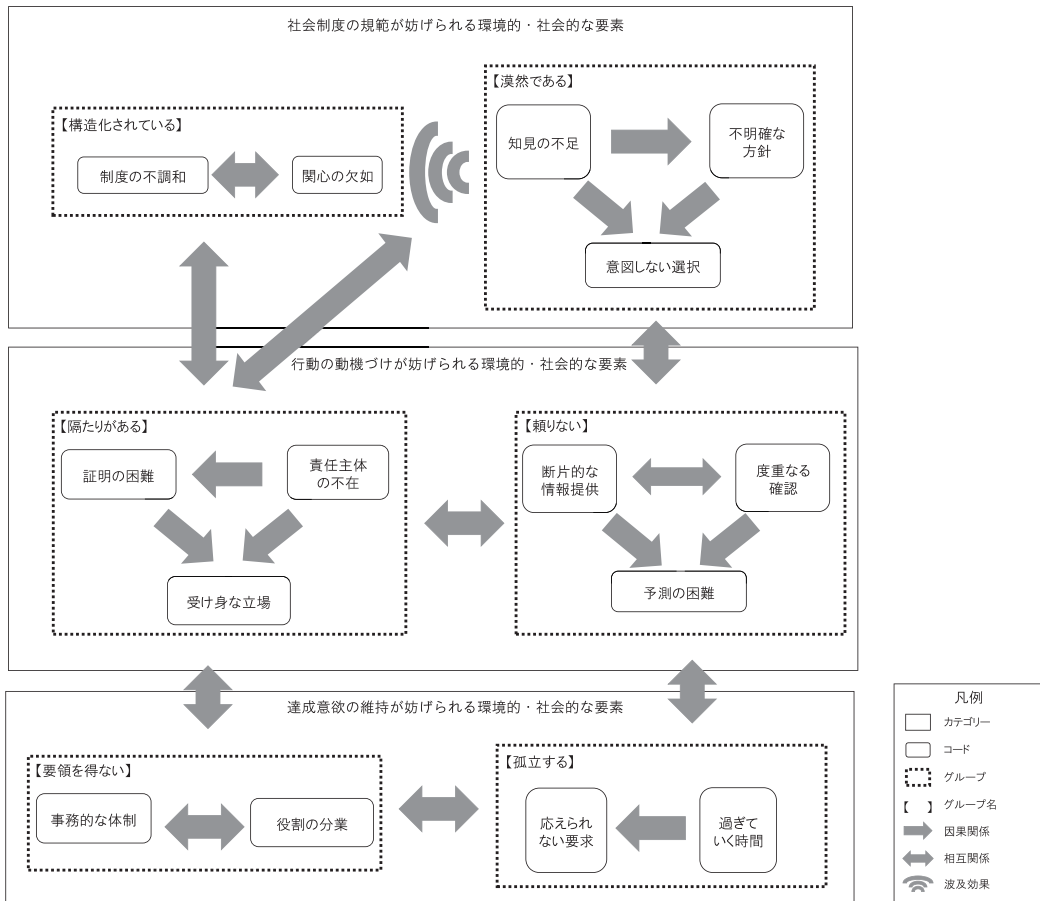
社会制度の規範が妨げられる環境的・社会的な要素

【構造化されている】
制度の不調和
関心の欠如

【漠然である】
知見の不足
不明確な方針
意図しない選択

行動の動機づけが妨げられる環境的・社会的な要素

【隔たりがある】
証明の困難
責任主体の不在
受け身な立場

【頼りない】
断片的な情報提供
度重なる確認
予測の困難

達成意欲の維持が妨げられる環境的・社会的な要素

【要領を得ない】
事務的な体制
役割の分業

【孤立する】
応えられない要求
過ぎていく時間

凡例
カテゴリー
コード
グループ
【 】グループ名
因果関係
相互関係
波及効果